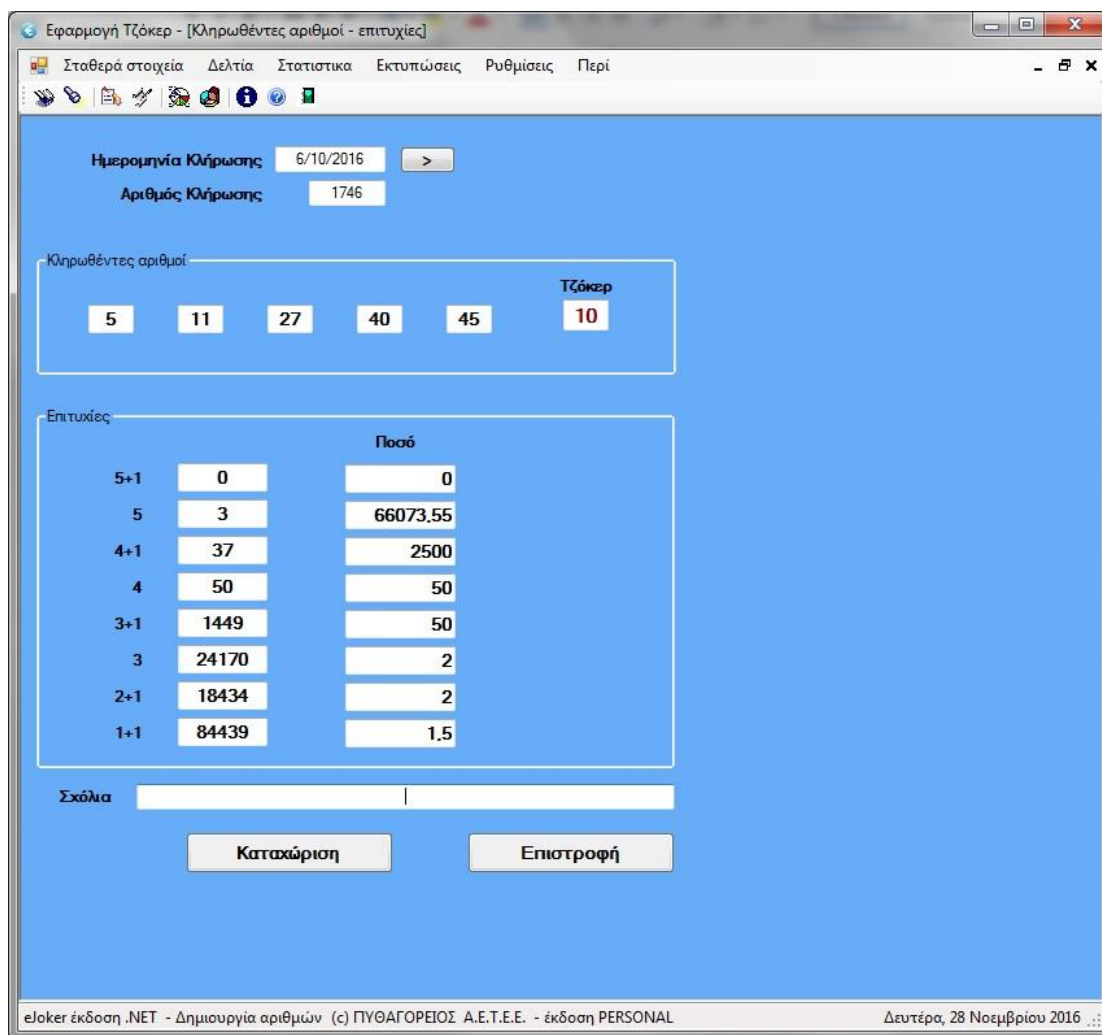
Εφαρμογή Τζόκερ - [Κληρωθέντες αριθμοί - επιτυχίες]

Σταθερά στοιχεία Δελτία Στατιστικα Εκτυπώσεις Ρυθμίσεις Περί

Ημερομηνία Κλήρωσης 6/10/2016 >
Αριθμός Κλήρωσης 1746

Κληρωθέντες αριθμοί
Τζόκερ
5 11 27 40 45 10

Επιτυχίες
Ποσό

| | | |
|---|---|---|
| 5+1 | 0 | 0 |
| 5 | 3 | 66073.55 |
| 4+1 | 37 | 2500 |
| 4 | 50 | 50 |
| 3+1 | 1449 | 50 |
| 3 | 24170 | 2 |
| 2+1 | 18434 | 2 |
| 1+1 | 84439 | 1.5 |

Σχόλια

Καταχώριση Επιστροφή

eJoker έκδοση .NET - Δημιουργία αριθμών (c) ΠΥΘΑΓΟΡΕΙΟΣ Α.Ε.Τ.Ε.Ε. - έκδοση PERSONAL
Δευτέρα, 28 Νοεμβρίου 2016